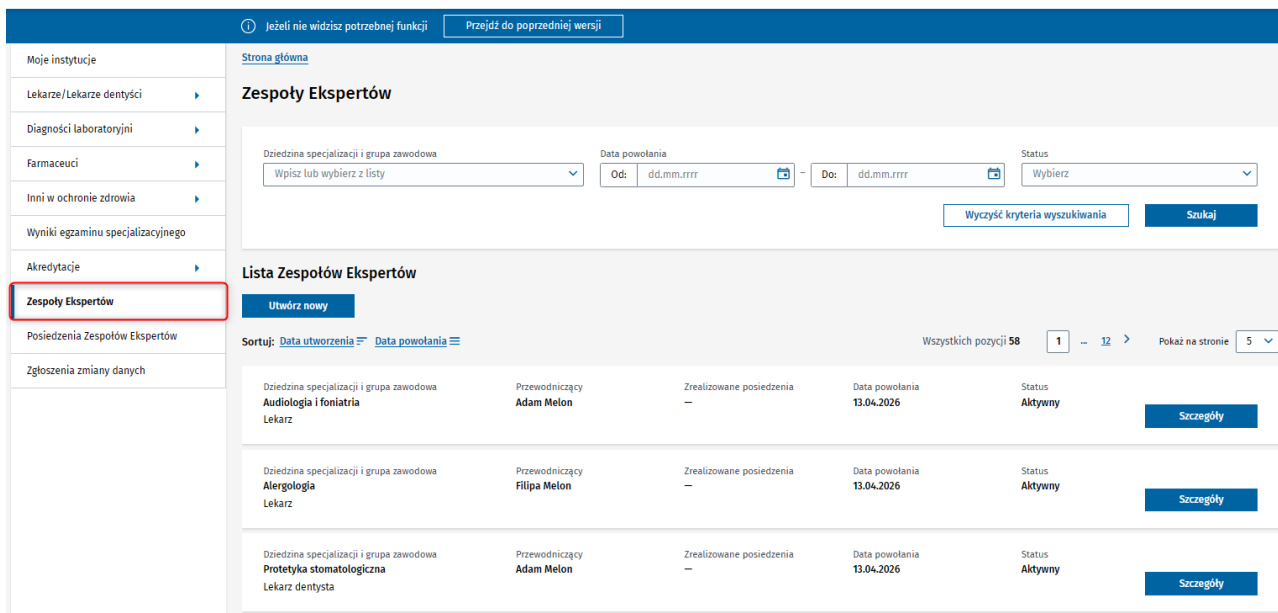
ⓘ Jeżeli nie widzisz potrzebnej funkcji
Przejdź do poprzedniej wersji

Moje instytucje
Lekarze/Lekarze dentyści
Diagności laboratoryjni
Farmaceuci
Inni w ochronie zdrowia
Wyniki egzaminu specjalizacyjnego
Akredytacje
Zespoły Ekspertów
Posiedzenia Zespołów Ekspertów
Zgłoszenia zmiany danych

Strona główna

Zespoły Ekspertów

Dziedzina specjalizacji i grupa zawodowa
Wpisz lub wybierz z listy
Data powołania
Od: dd.mm.rrrr – Do: dd.mm.rrrr
Status
Wybierz
Wyczyść kryteria wyszukiwania
Szukaj

Lista Zespołów Ekspertów

Utwórz nowy

Sortuj: Data utworzenia Data powołania
Wszystkich pozycji 58
1 ... 12 >
Pokaż na stronie 5

| Dziedzina specjalizacji i grupa zawodowa | Przewodniczący | Zrealizowane posiedzenia | Data powołania | Status | |
|---|---|---|---|---|---|
| Audiologia i foniatria Lekarz | Adam Melon | — | 13.04.2026 | Aktywny | Szczegóły |
| Alergologia Lekarz | Filipa Melon | — | 13.04.2026 | Aktywny | Szczegóły |
| Protetyka stomatologiczna Lekarz dentysta | Adam Melon | — | 13.04.2026 | Aktywny | Szczegóły |